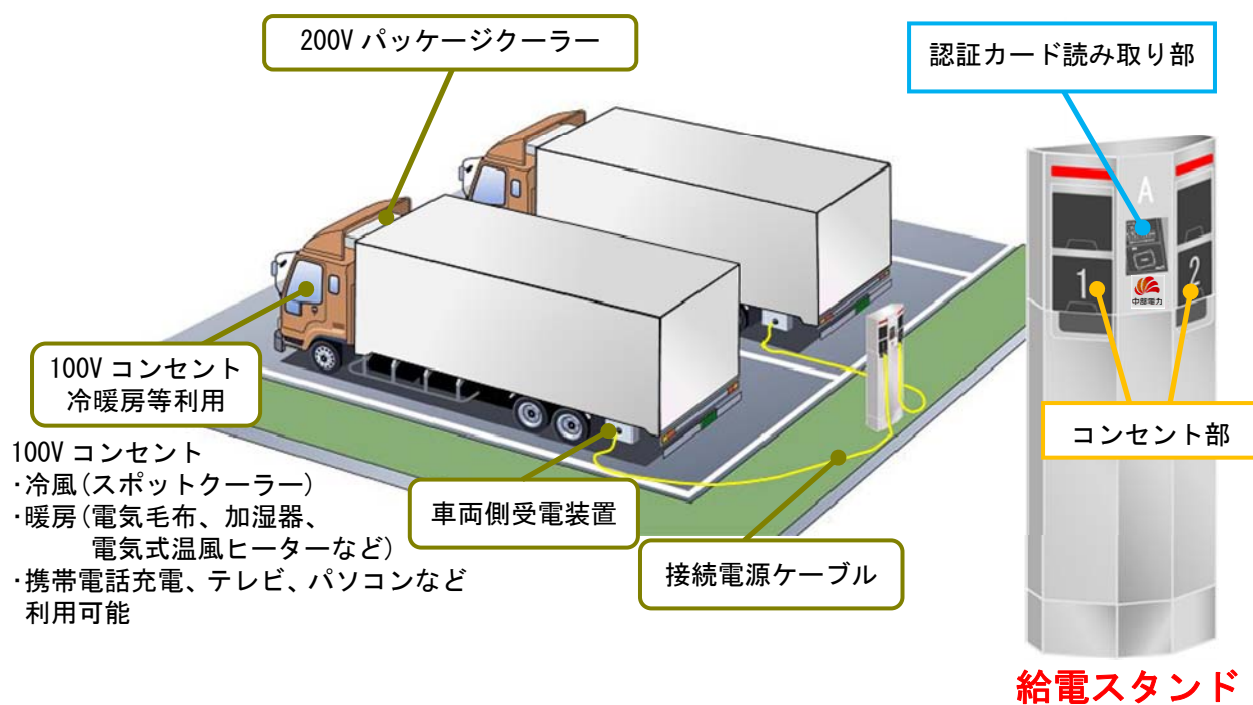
200V パッケージクーラー

認証カード読み取り部

A

1

2

中部電力

100V コンセント
冷暖房等利用

100V コンセント
・冷風(スポットクーラー)
・暖房(電気毛布、加湿器、電気式温風ヒーターなど)
・携帯電話充電、テレビ、パソコンなど利用可能

コンセント部

車両側受電装置

接続電源ケーブル

給電スタンド